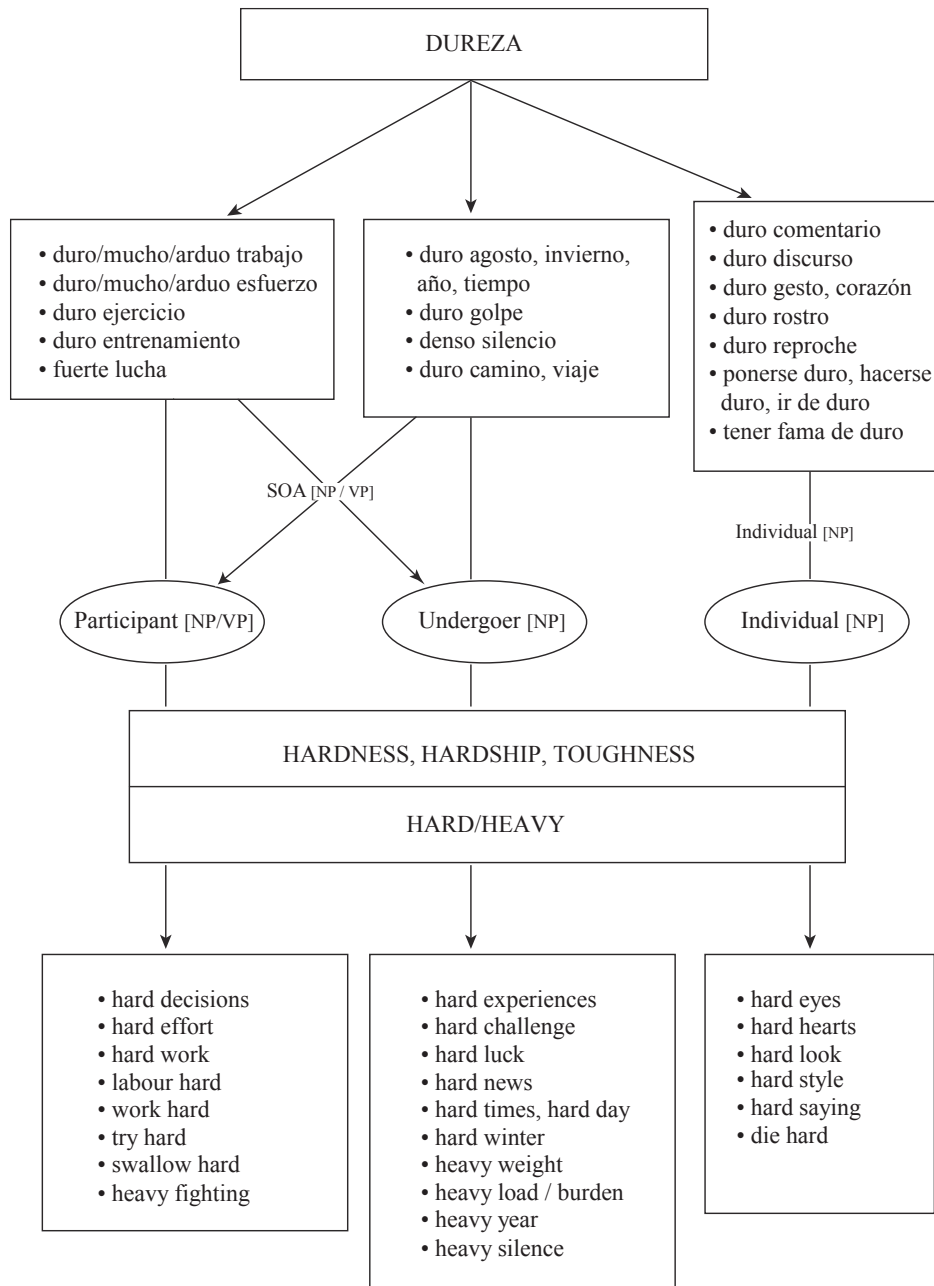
DUREZA

• duro/mucho/arduo trabajo
• duro/mucho/arduo esfuerzo
• duro ejercicio
• duro entrenamiento
• fuerte lucha

• duro agosto, invierno, año, tiempo
• duro golpe
• denso silencio
• duro camino, viaje

• duro comentario
• duro discurso
• duro gesto, corazón
• duro rostro
• duro reproche
• ponerse duro, hacerse duro, ir de duro
• tener fama de duro

SOA [NP / VP]

Individual [NP]

Participant [NP/VP]

Undergoer [NP]

Individual [NP]

HARDNESS, HARDSHIP, TOUGHNESS

HARD/HEAVY

• hard decisions
• hard effort
• hard work
• labour hard
• work hard
• try hard
• swallow hard
• heavy fighting

• hard experiences
• hard challenge
• hard luck
• hard news
• hard times, hard day
• hard winter
• heavy weight
• heavy load / burden
• heavy year
• heavy silence

• hard eyes
• hard hearts
• hard look
• hard style
• hard saying
• die hard